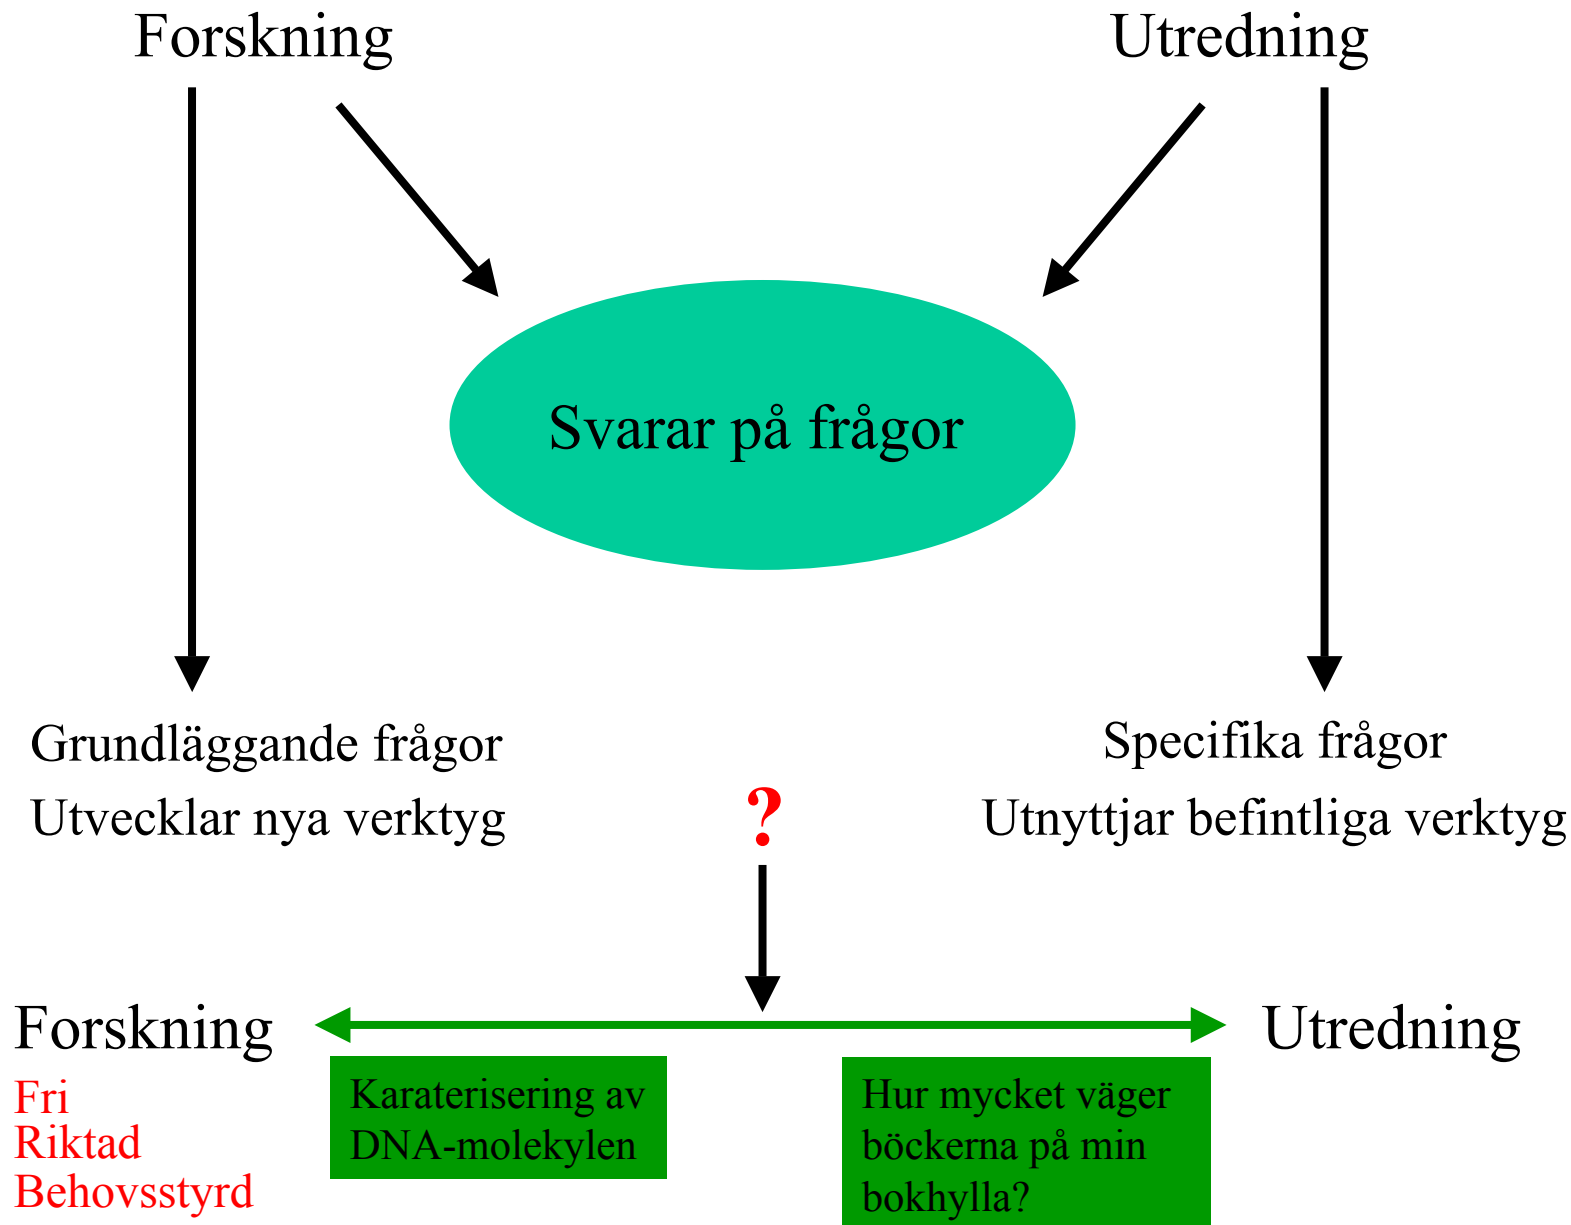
Forskning

Utredning

Svarar på frågor

Grundläggande frågor
Utvecklar nya verktyg

?

Specifika frågor
Utnyttjar befintliga verktyg

Forskning

Fri
Riktad
Behovsstyrd

Karaterisering av DNA-molekylen

Hur mycket väger böckerna på min bokhylla?

Utredning